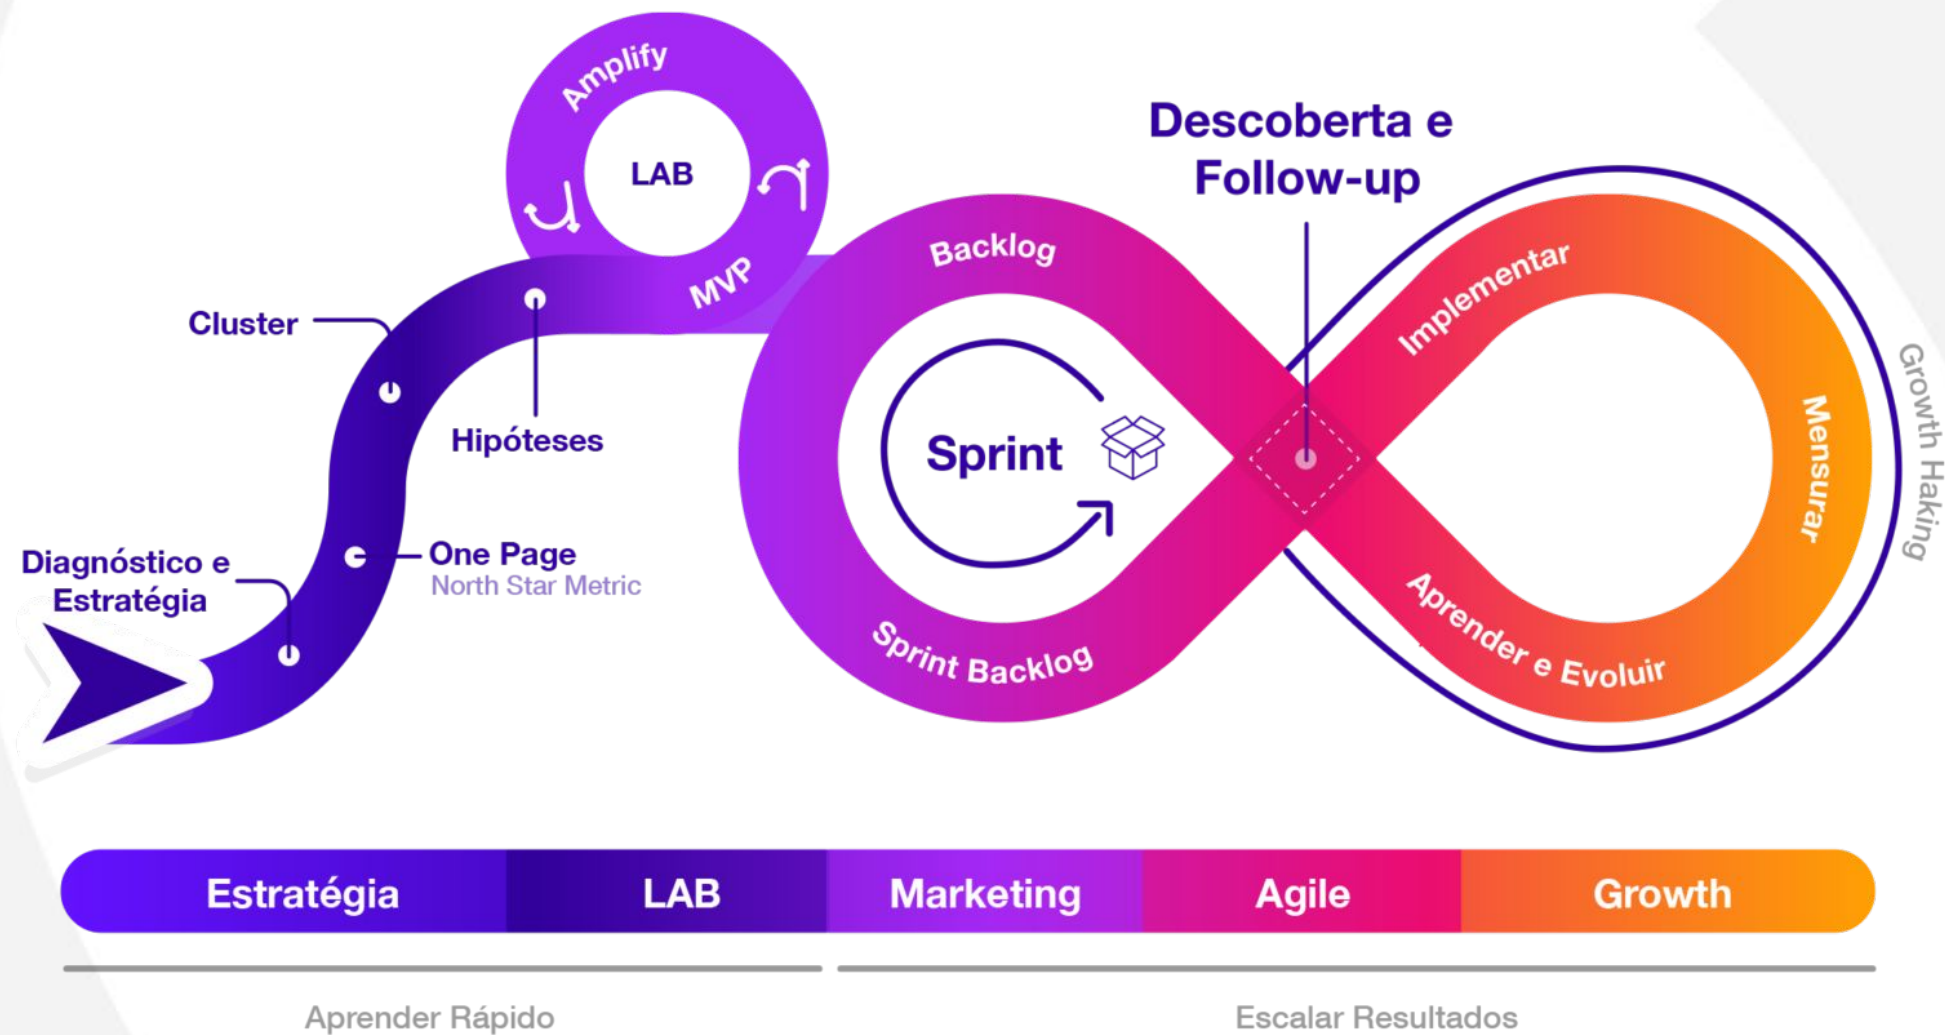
Amplify
LAB
MVP
Cluster
Hipóteses
Diagnóstico e Estratégia
One Page
North Star Metric
Backlog
Sprint
Sprint Backlog
Descoberta e Follow-up
Implementar
Mensurar
Aprender e Evoluir
Growth Haking

| Estratégia | LAB | Marketing | Agile | Growth |

Aprender Rápido
Escalar Resultados